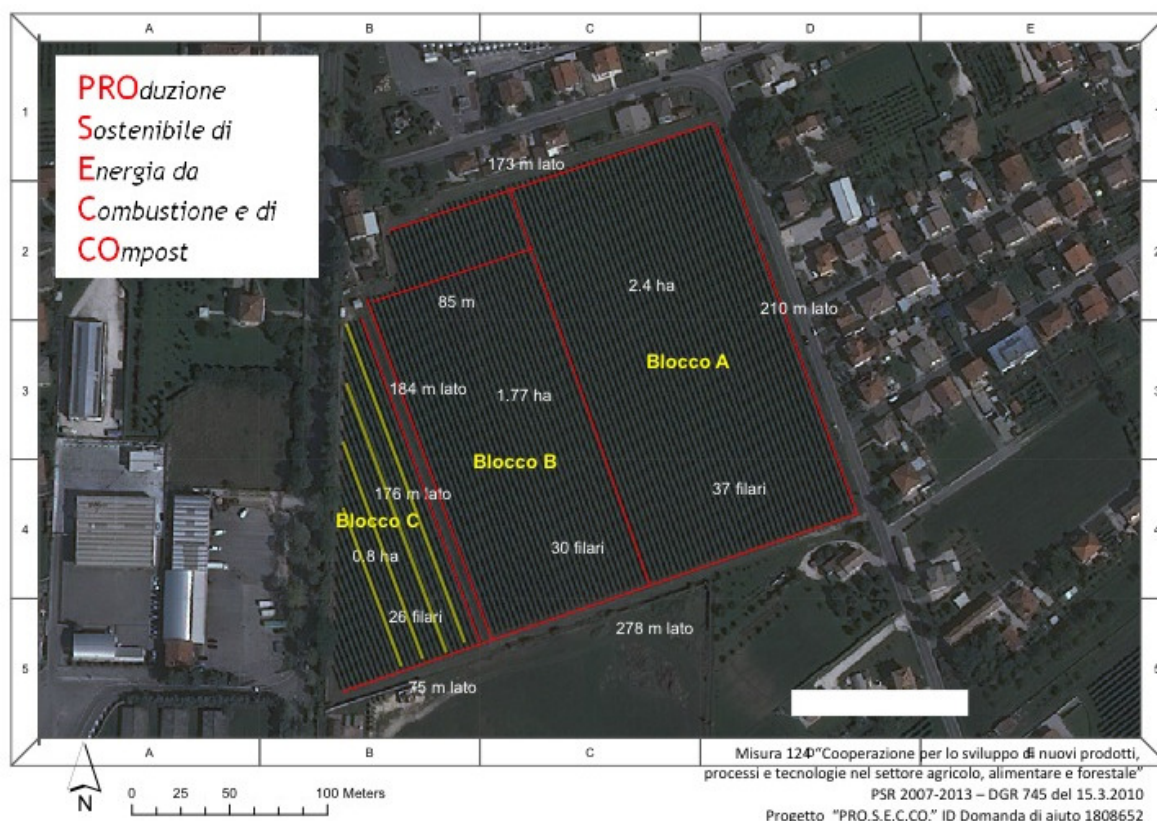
A B C D E

1 2 3 4 5

PROduzione
Sostenibile di
Energia da
Combustione e di
COmpost

173 m lato
2.4 ha
210 m lato
85 m
Blocco A
184 m lato
1.77 ha
Blocco B
176 m lato
37 filari
Blocco C
0,8 ha
30 filari
26 filari
278 m lato
75 m lato

A B C

N
0 25 50 100 Meters

Misura 124 "Cooperazione per lo sviluppo di nuovi prodotti, processi e tecnologie nel settore agricolo, alimentare e forestale"
PSR 2007-2013 – DGR 745 del 15.3.2010
Progetto "PRO.S.E.C.CO." ID Domanda di aiuto 1808652